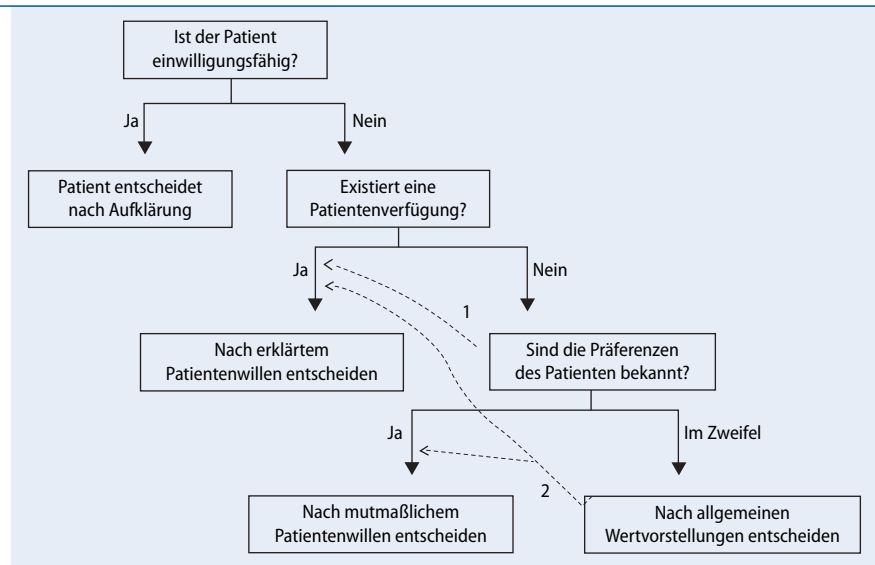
Ist der Patient einwilligungsfähig?

Ja

Nein

Patient entscheidet nach Aufklärung

Existiert eine Patientenverfügung?

Ja

Nein

1

Nach erklärtem Patientenwillen entscheiden

Sind die Präferenzen des Patienten bekannt?

Ja

Im Zweifel

2

Nach mutmaßlichem Patientenwillen entscheiden

Nach allgemeinen Wertvorstellungen entscheiden